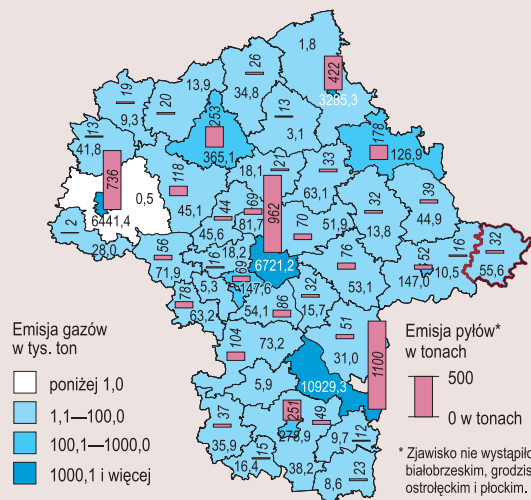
1,8
422
3285,3
26
13,9
34,8
20
19
9,3
253
13
3,1
13
365,1
176
126,9
41,8
736
0,5
6441,4
118
45,1
21
18,1
33
63,1
39
44,9
2
28,0
44
45,6
69
81,7
962
70
51,9
32
13,8
56
71,9
16
18,2
6721,2
76
53,1
52
147,0
16
10,5
32
55,6
5,3
147,6
86
54,1
32
15,7
63,2
Emisja gazów w tys. ton
104
73,2
51
31,0
1100
Emisja pyłów* w tonach
poniżej 1,0
5,9
10929,3
500
1,1—100,0
37
257
49
0 w tonach
100,1—1000,0
35,9
278,9
9,7
1000,1 i więcej
15
16,4
38,2
8,6
23
12
* Zjawisko nie wystąpiło
białobrzeskim, grodzis
ostrołęckim i płockim.